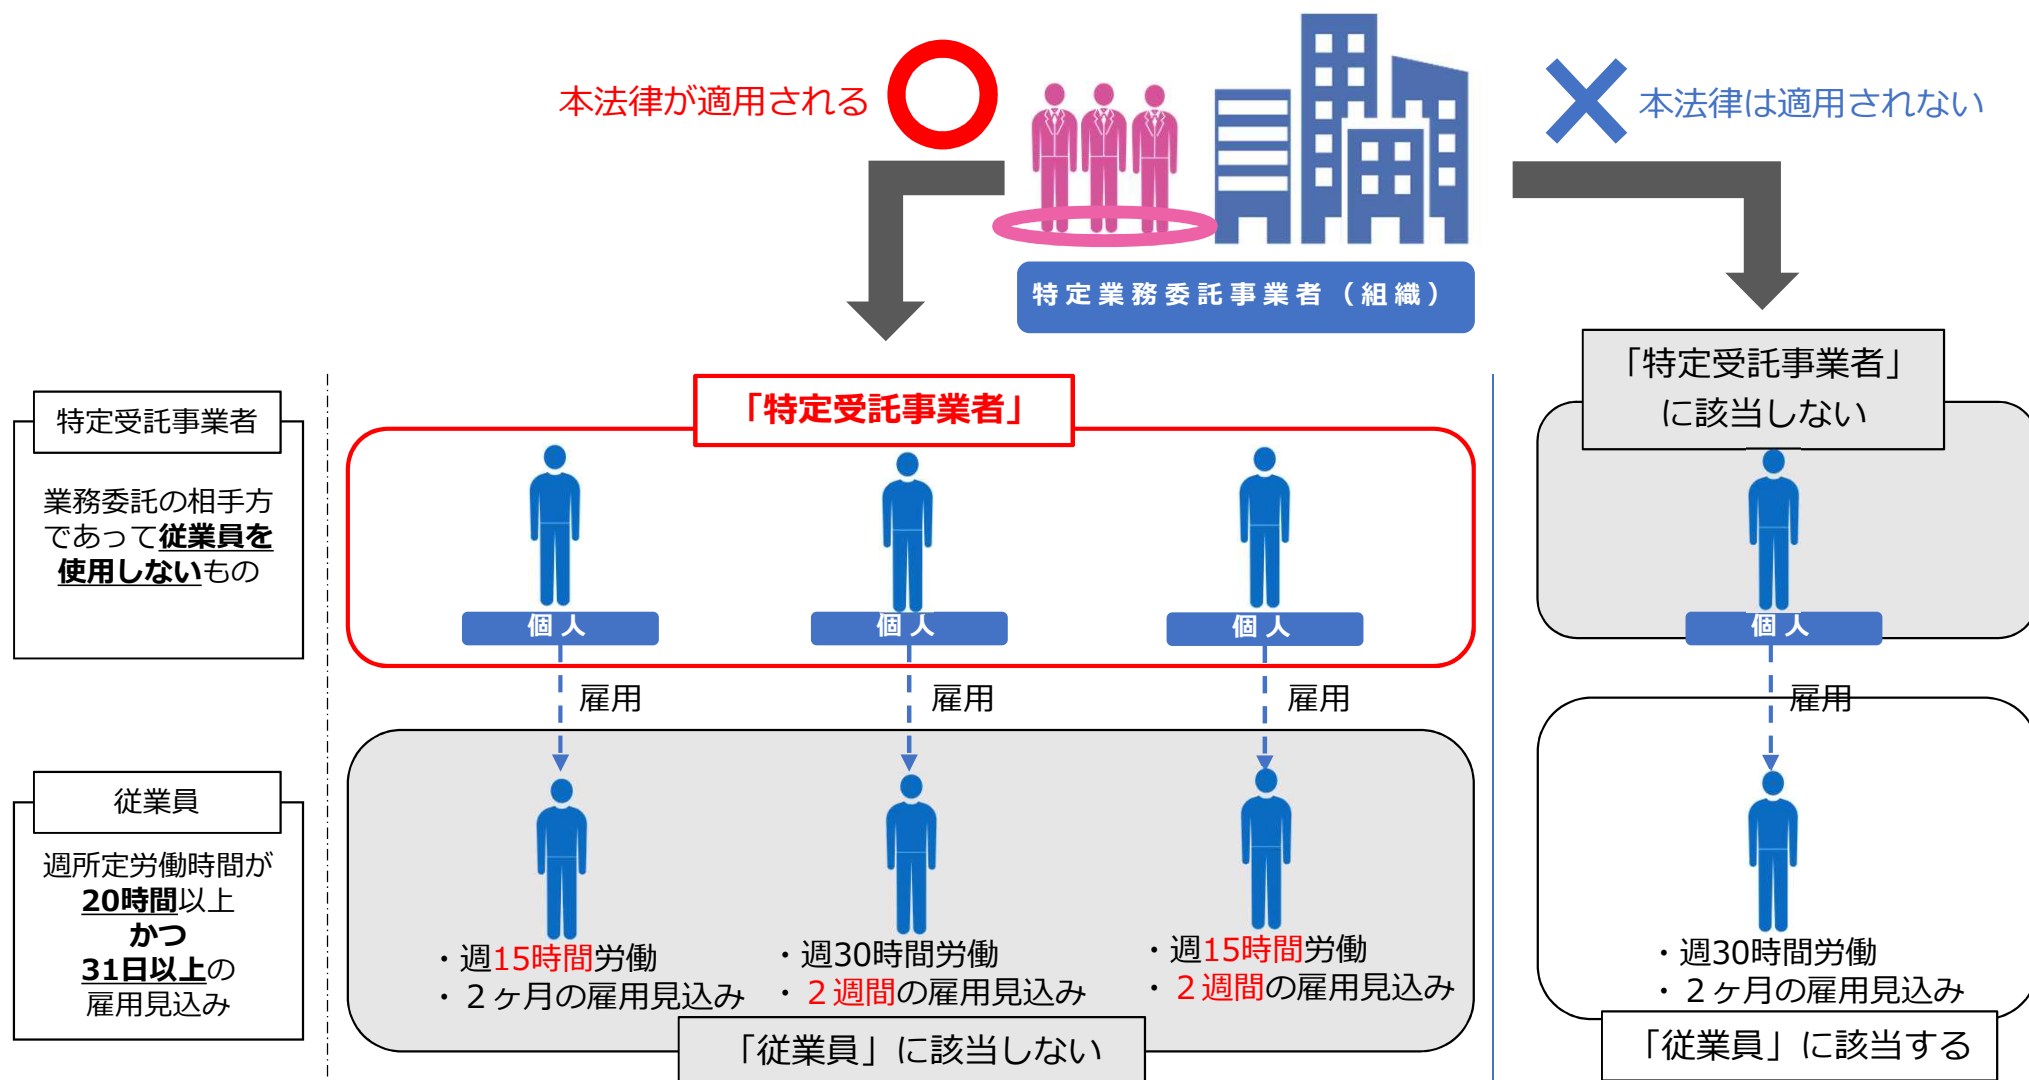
本法律が適用される

本法律は適用されない

特定業務委託事業者（組織）

特定受託事業者

業務委託の相手方であって従業員を使用しないもの

従業員

週所定労働時間が20時間以上かつ31日以上の雇用見込み

「特定受託事業者」

個人

個人

個人

雇用

雇用

雇用

・週15時間労働
・２ヶ月の雇用見込み

・週30時間労働
・２週間の雇用見込み

・週15時間労働
・２週間の雇用見込み

「従業員」に該当しない

「特定受託事業者」に該当しない

個人

雇用

・週30時間労働
・２ヶ月の雇用見込み

「従業員」に該当する